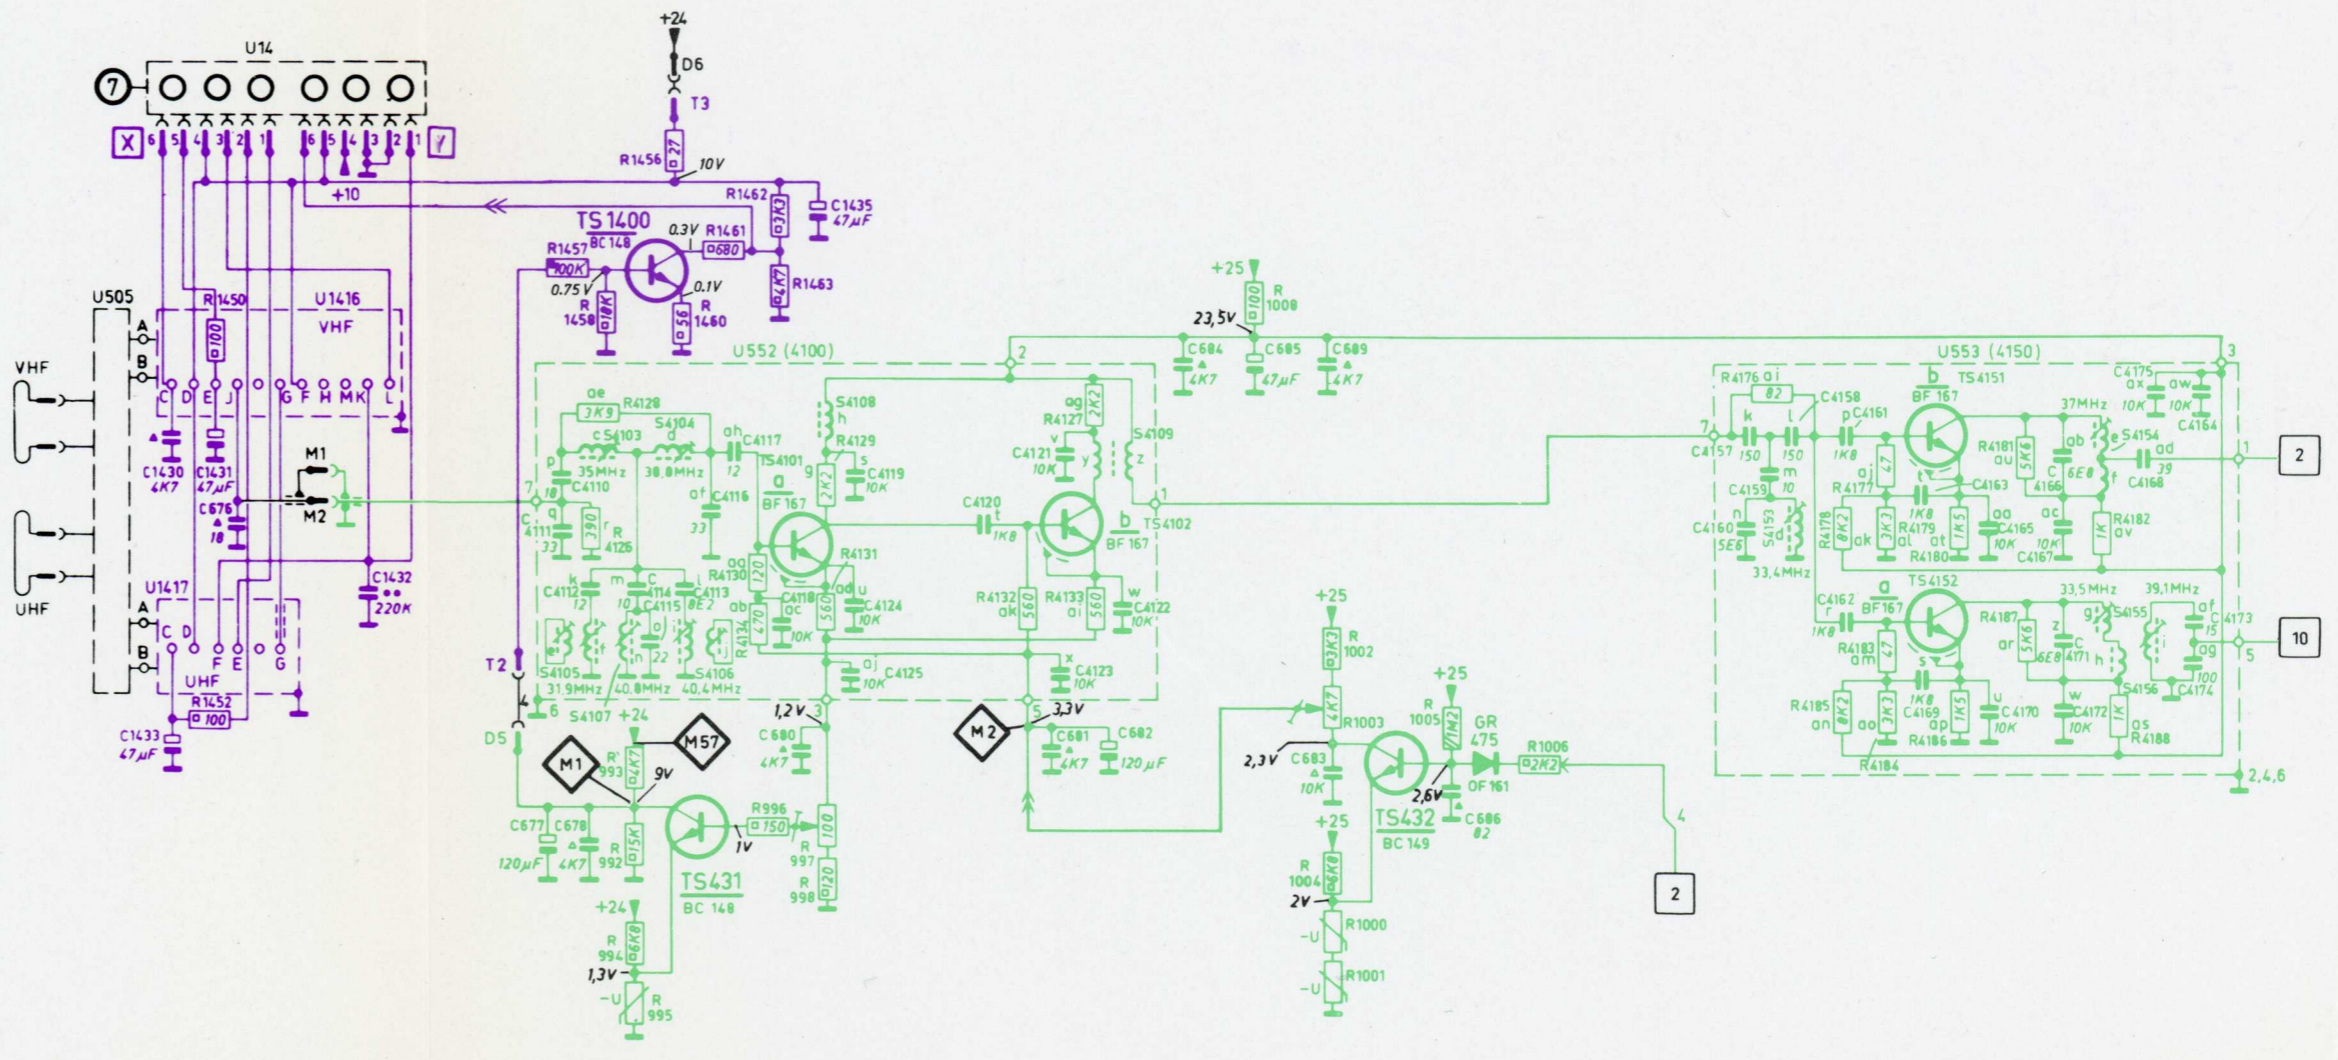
+24
D6
T3
U14
7
X
6 5 4 3 2 1 6 5 4 3 2 1
Y
R1456 27
10V
+10
R1462
3K3
C1435
47µF
TS 1400
BC 148
0.3V
R1461
680
R1457
100K
0.75V
R
1458
10K
0.1V
R
1460
56
4K7
R1463
+25
R
1008
100
23,5V
U505
R1450
100
U1416
VHF
A
B
C D E J G F H M K L
VHF
UHF
C1430
4K7
C1431
47µF
C676
18
M1
M2
C1432
220K
U1417
A
B
C D F E G
UHF
R1452
100
C1433
47µF
T2
D5
U552 (4100)
2
C684
4K7
C605
47µF
C609
4K7
ae
R4128
3K9
S4104
c S4103
d
35MHz
38,8MHz
ah
C4117
12
TS4101
S4108
h
R4129
2K2
g
s
C4119
10K
ag
R4127
2K2
C4121
10K
v
y
S4109
z
p
C4110
18
7
C
4111
33
q
390
R
4126
af
C4116
33
a
BF 167
C4120
t
1K8
b
BF 167
TS4102
1
R4131
k
C4112
12
m
C
4114
10
C4115
22
o
C4113
8E2
ag
R4130
120
ab
470
R4134
C4118
ac
10K
560
ad
u
C4124
10K
R4132
ak
560
R4133
ai
560
w
C4122
10K
S4105
31,9MHz
n
40,8MHz
S4106
40,4MHz
aj
C4125
10K
x
C4123
10K
6
S4107
+24
1,2V
3
M2
5
3,3V
C680
4K7
C681
4K7
C682
120µF
M1
R
993
4K7
M57
9V
C677
120µF
C678
4K7
R
992
15K
TS431
BC 148
1V
R996
150
R
997
100
R
998
120
+24
R
994
6K8
1,3V
-U
R
995
+25
R
1002
3K3
4K7
R1003
+25
R
1005
1M2
GR
475
R1006
2K2
2,3V
C683
10K
TS432
BC 149
2,6V
OF 161
C686
82
4
2
+25
R
1004
6K8
2V
-U
R1000
-U
R1001
U553 (4150)
3
R4176
ai
82
C4158
b
TS4151
BF 167
C4175
ax
10K
aw
10K
C4164
7
C4157
k
150
l
150
p
C4161
1K8
47
aj
R4177
R4181
au
5K6
37MHz
ab
C
6E8
4166
S4154
e
f
ad
39
C4168
1
2
C4159
m
10
C4160
n
5E6
S4153
d
33,4MHz
R4178
8K2
ak
3K3
al
R4179
1K8
C4163
at
1K5
R4180
aa
C4165
10K
ac
10K
C4167
1K
R4182
av
C4162
r
1K8
a
BF 167
TS4152
R4183
am
47
R4187
ar
5K6
33,5MHz
z
C
6E8
4171
g
S4155
h
39,1MHz
af
C
15
4173
ag
100
C4174
S4156
5
10
R4185
an
8K2
ao
3K3
s
1K8
C4169
ap
R4186
1K5
u
C4170
10K
w
C4172
10K
1K
as
R4188
R4184
2,4,6